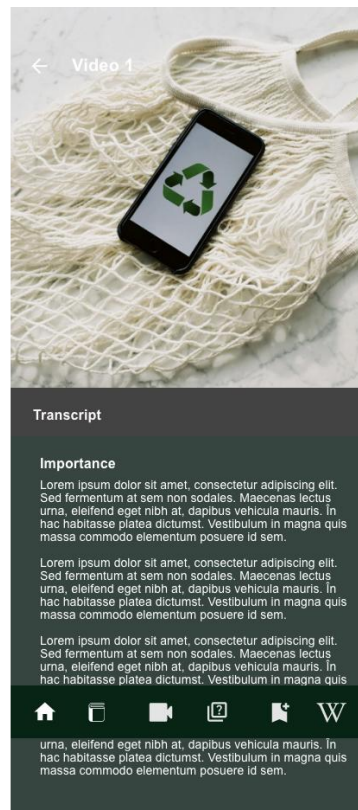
← Video 1

Transcript

Importance

Lorem ipsum dolor sit amet, consectetur adipiscing elit. Sed fermentum at sem non sodales. Maecenas lectus urna, eleifend eget nibh at, dapibus vehicula mauris. In hac habitasse platea dictumst. Vestibulum in magna quis massa commodo elementum posuere id sem.

Lorem ipsum dolor sit amet, consectetur adipiscing elit. Sed fermentum at sem non sodales. Maecenas lectus urna, eleifend eget nibh at, dapibus vehicula mauris. In hac habitasse platea dictumst. Vestibulum in magna quis massa commodo elementum posuere id sem.

Lorem ipsum dolor sit amet, consectetur adipiscing elit. Sed fermentum at sem non sodales. Maecenas lectus urna, eleifend eget nibh at, dapibus vehicula mauris. In hac habitasse platea dictumst. Vestibulum in magna quis

W

urna, eleifend eget nibh at, dapibus vehicula mauris. In hac habitasse platea dictumst. Vestibulum in magna quis massa commodo elementum posuere id sem.